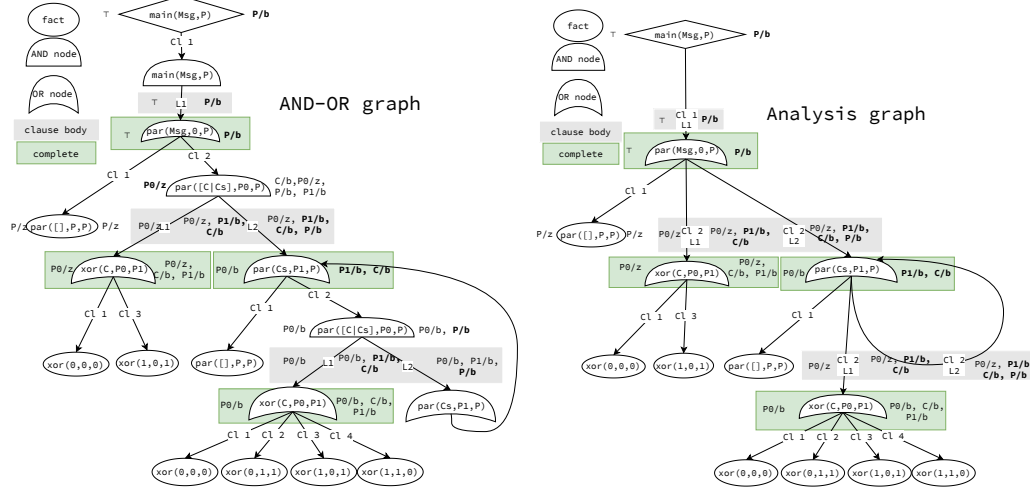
fact

AND node

OR node

clause body

complete

⊤ main(Msg,P) **P/b**

Cl 1

main(Msg,P)

⊤ L1 **P/b**

AND-OR graph

⊤ par(Msg,0,P) **P/b**

Cl 1 Cl 2

**P0/z** par([C|Cs],P0,P) C/b,P0/z, P/b, P1/b

P/z par([],P,P) P/z

P0/z L1 P0/z, **P1/b, C/b** L2 P0/z, **P1/b, C/b, P/b**

P0/z xor(C,P0,P1) P0/z, C/b, P1/b

P0/b par(Cs,P1,P) **P1/b, C/b**

Cl 1 Cl 3

Cl 1 Cl 2

P0/b par([C|Cs],P0,P) P0/b, **P/b**

xor(0,0,0) xor(1,0,1)

par([],P,P)

P0/b L1 P0/b, **P1/b, C/b** L2 P0/b, P1/b, **P/b**

P0/b xor(C,P0,P1) P0/b, C/b, P1/b

par(Cs,P1,P)

Cl 1 Cl 2 Cl 3 Cl 4

xor(0,0,0) xor(0,1,1) xor(1,0,1) xor(1,1,0)

fact

AND node

OR node

clause body

complete

⊤ main(Msg,P) **P/b**

⊤ Cl 1 L1 **P/b**

Analysis graph

⊤ par(Msg,0,P) **P/b**

Cl 1

P/z par([],P,P) P/z

P0/z Cl 2 L1 P0/z, **P1/b, C/b** Cl 2 L2 P0/z, **P1/b, C/b, P/b**

P0/z xor(C,P0,P1) P0/z, C/b, P1/b

P0/b par(Cs,P1,P) **P1/b, C/b**

Cl 1 Cl 3

Cl 1

xor(0,0,0) xor(1,0,1)

par([],P,P)

P0/z Cl 2 L1 P0/z, **P1/b, C/b** Cl 2 L2 P0/z, **P1/b C/b, P/b**

P0/b xor(C,P0,P1) P0/b, C/b, P1/b

Cl 1 Cl 2 Cl 3 Cl 4

xor(0,0,0) xor(0,1,1) xor(1,0,1) xor(1,1,0)